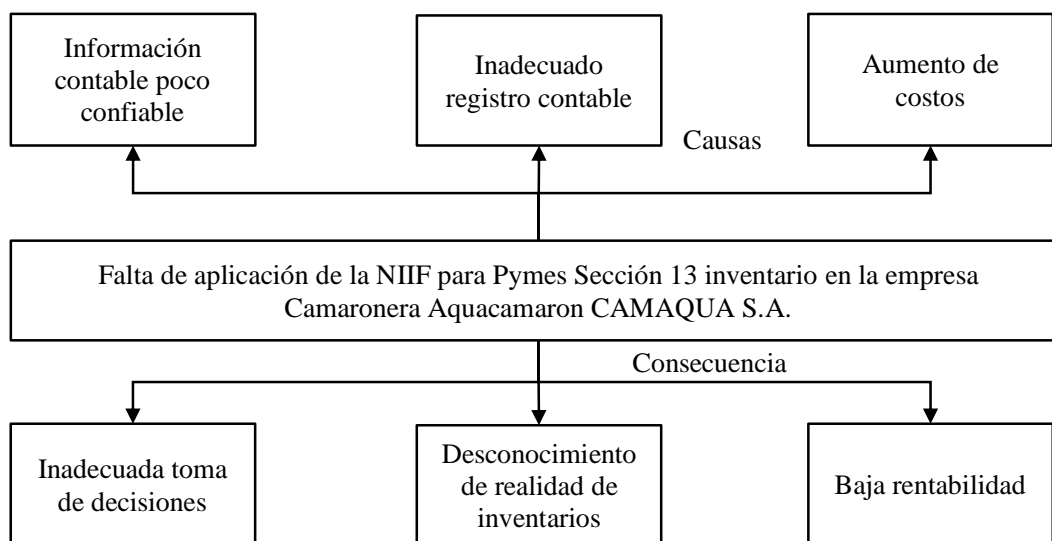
Información contable poco confiable

Inadecuado registro contable

Aumento de costos

Causas

Falta de aplicación de la NIIF para Pymes Sección 13 inventario en la empresa Camaronera Aquacamaron CAMAQUA S.A.

Consecuencia

Inadecuada toma de decisiones

Desconocimiento de realidad de inventarios

Baja rentabilidad